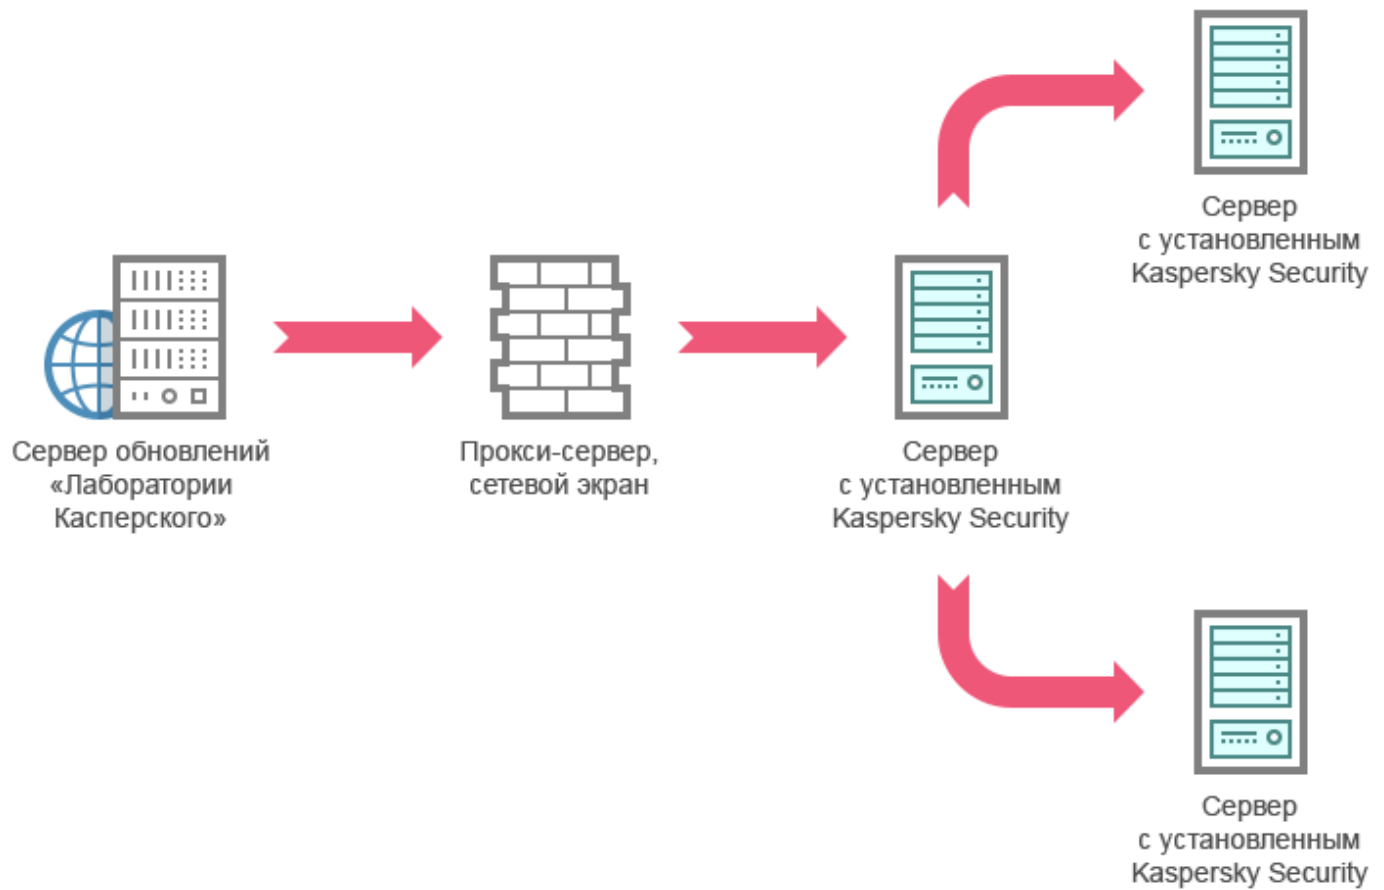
Сервер обновлений «Лаборатории Касперского»

Прокси-сервер, сетевой экран

Сервер с установленным Kaspersky Security

Сервер с установленным Kaspersky Security

Сервер с установленным Kaspersky Security